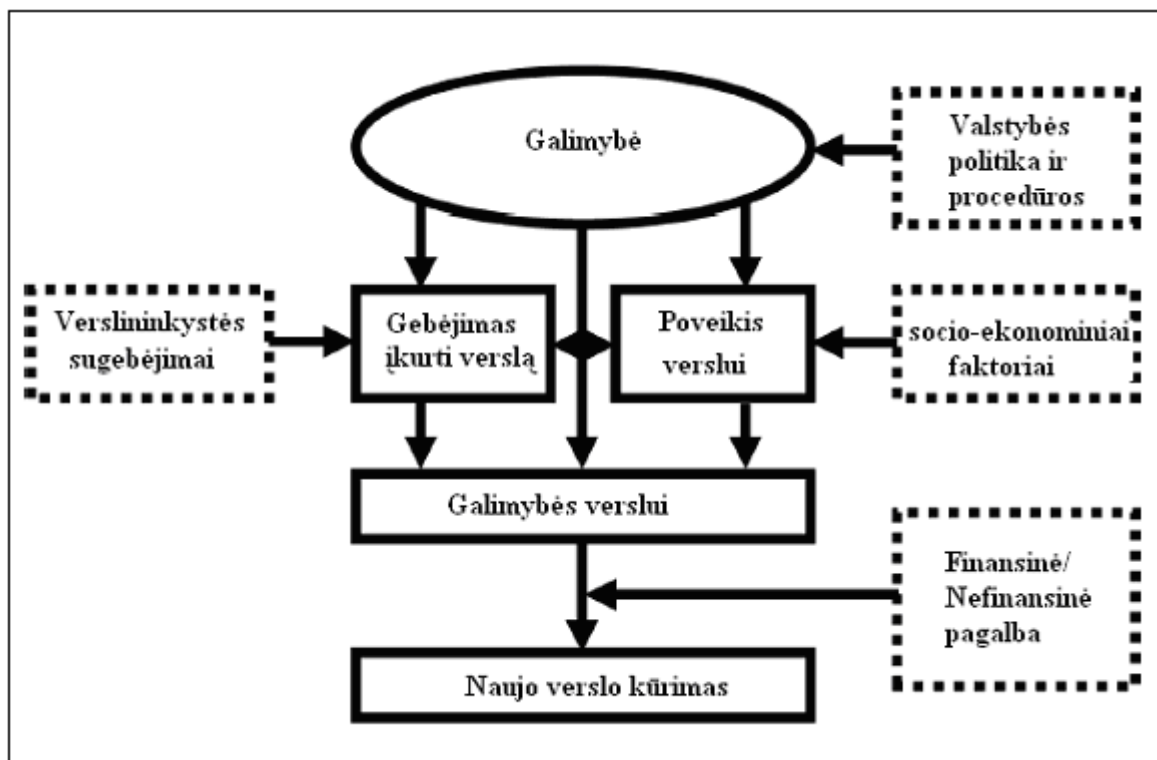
Galimybė

Valstybės politika ir procedūros

Verslininkystės sugebėjimai

Gebėjimas įkurti verslą

Poveikis verslui

socio-ekonominiai faktoriai

Galimybės verslui

Finansinė/ Nefinansinė pagalba

Naujo verslo kūrimas